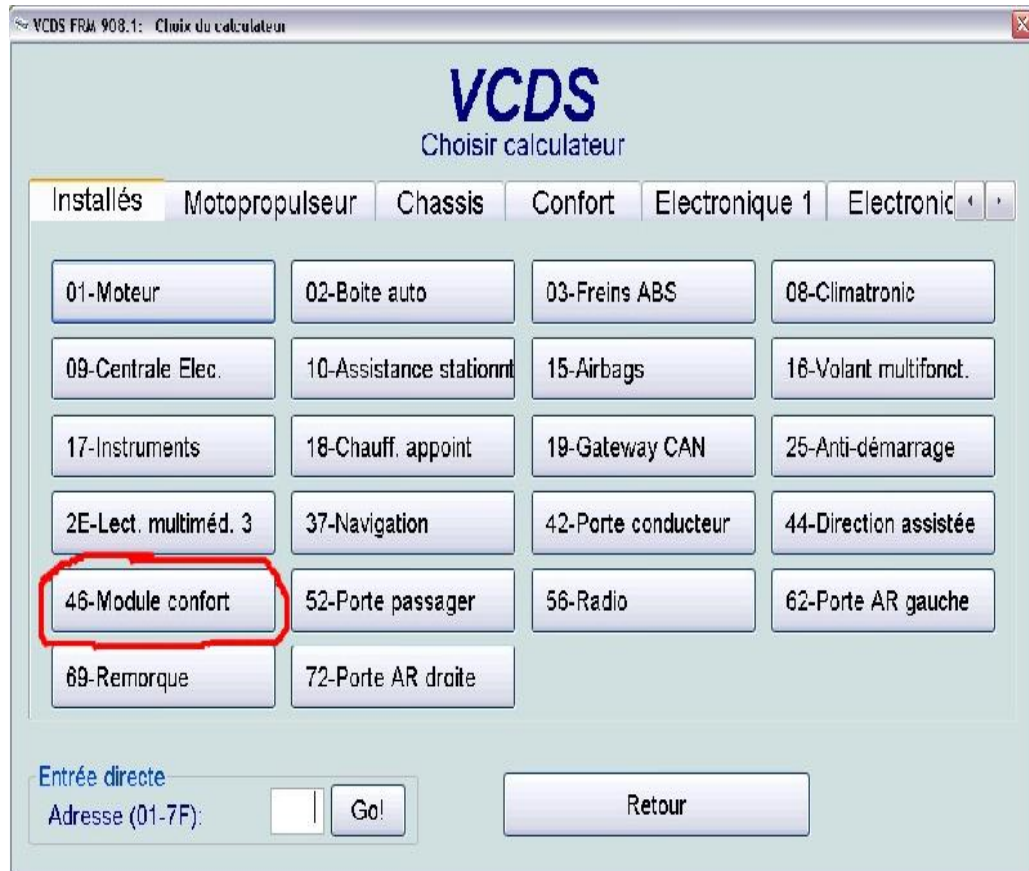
VCDS FRM 908.1: Choix du calculateur

VCDS
Choisir calculateur

Installés | Motopropulseur | Chassis | Confort | Electronique 1 | Electronic

01-Moteur
02-Boite auto
03-Freins ABS
08-Climatronic
09-Centrale Elec.
10-Assistance stationnt
15-Airbags
16-Volant multifonct.
17-Instruments
18-Chauff. appoint
19-Gateway CAN
25-Anti-démarrage
2E-Lect. multiméd. 3
37-Navigation
42-Porte conducteur
44-Direction assistée
46-Module confort
52-Porte passager
56-Radio
62-Porte AR gauche
69-Remorque
72-Porte AR droite

Entrée directe
Adresse (01-7F):
Go!

Retour